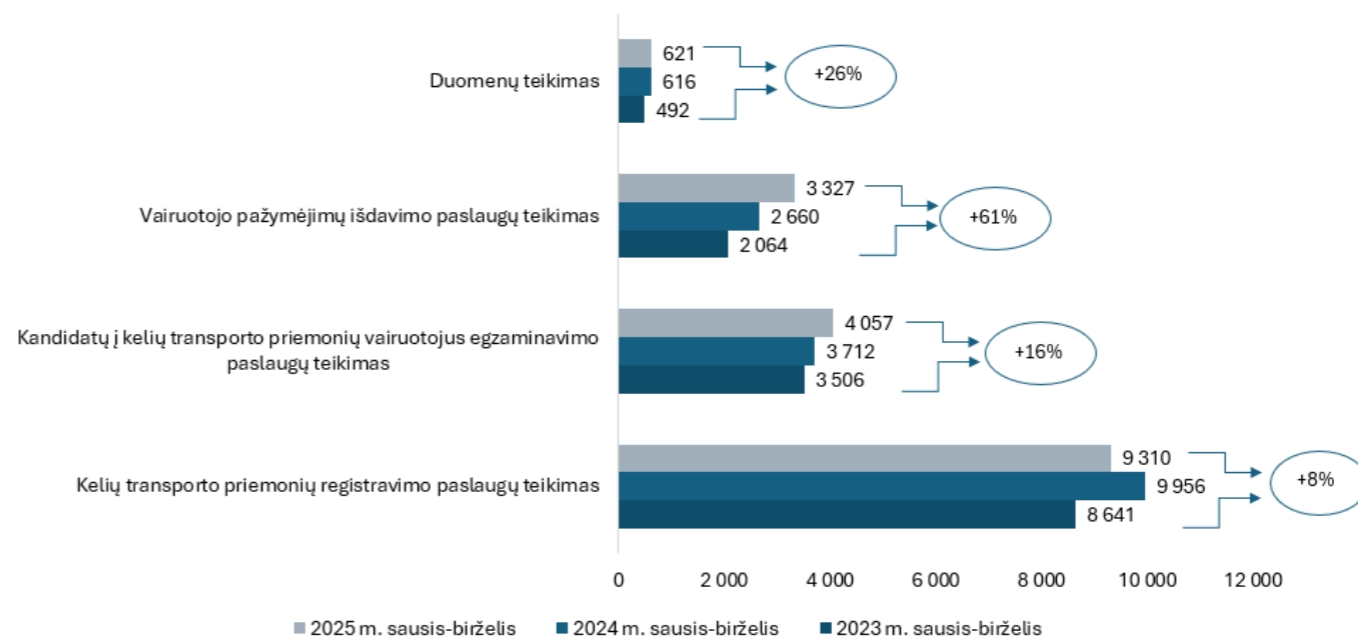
Duomenų teikimas
621
616
492
+26%

Vairuotojo pažymėjimų išdavimo paslaugų teikimas
3 327
2 660
2 064
+61%

Kandidatų į kelių transporto priemonių vairuotojus egzaminavimo paslaugų teikimas
4 057
3 712
3 506
+16%

Kelių transporto priemonių registravimo paslaugų teikimas
9 310
9 956
8 641
+8%

0
2 000
4 000
6 000
8 000
10 000
12 000

2025 m. sausis-birželis
2024 m. sausis-birželis
2023 m. sausis-birželis